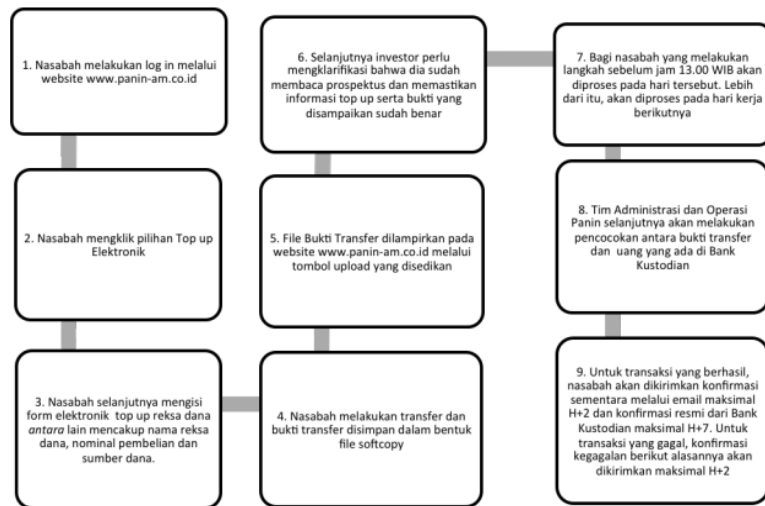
1. Nasabah melakukan log in melalui website www.panin-am.co.id

2. Nasabah mengklik pilihan Top up Elektronik

3. Nasabah selanjutnya mengisi form elektronik top up reksa dana *antara* lain mencakup nama reksa dana, nominal pembelian dan sumber dana.

4. Nasabah melakukan transfer dan bukti transfer disimpan dalam bentuk file softcopy

5. File Bukti Transfer dilampirkan pada website www.panin-am.co.id melalui tombol upload yang disedikan

6. Selanjutnya investor perlu mengklarifikasi bahwa dia sudah membaca prospektus dan memastikan informasi top up serta bukti yang disampaikan sudah benar

7. Bagi nasabah yang melakukan langkah sebelum jam 13.00 WIB akan diproses pada hari tersebut. Lebih dari itu, akan diproses pada hari kerja berikutnya

8. Tim Administrasi dan Operasi Panin selanjutnya akan melakukan pencocokan antara bukti transfer dan uang yang ada di Bank Kustodian

9. Untuk transaksi yang berhasil, nasabah akan dikirimkan konfirmasi sementara melalui email maksimal H+2 dan konfirmasi resmi dari Bank Kustodian maksimal H+7. Untuk transaksi yang gagal, konfirmasi kegagalan berikut alasannya akan dikirimkan maksimal H+2